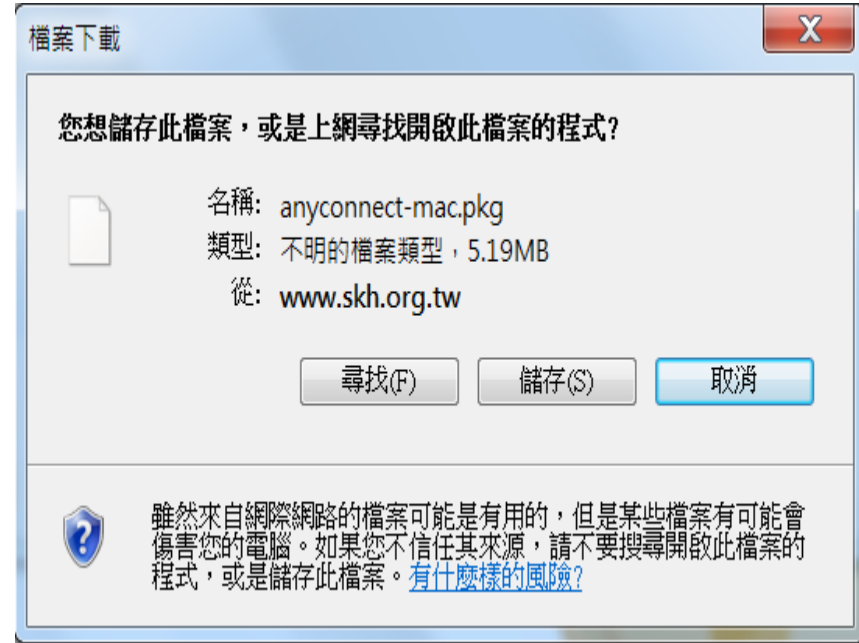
檔案下載

X

您想儲存此檔案，或是上網尋找開啟此檔案的程式?

名稱: anyconnect-mac.pkg
類型: 不明的檔案類型，5.19MB
從: www.skh.org.tw

尋找(F)　儲存(S)　取消

雖然來自網際網路的檔案可能是有用的，但是某些檔案有可能會傷害您的電腦。如果您不信任其來源，請不要搜尋開啟此檔案的程式，或是儲存此檔案。有什麼樣的風險?